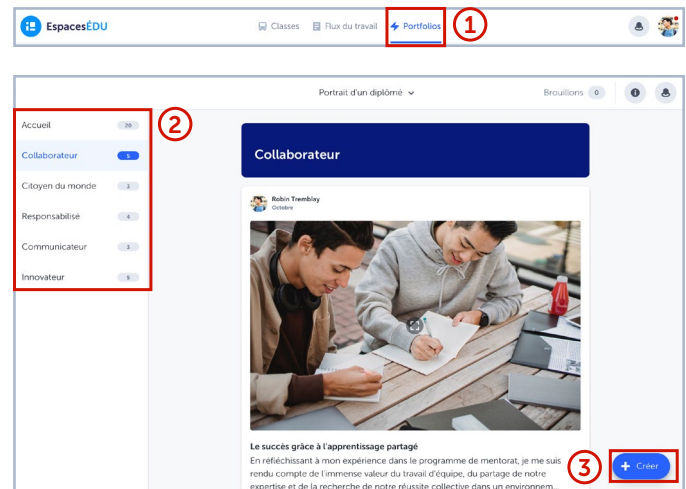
EspacesÉDU

Classes

Flux du travail

Portfolios

1

Portrait d'un diplômé

Brouillons 0

2

Accueil 20

Collaborateur 5

Citoyen du monde 3

Responsabilisé 4

Communicateur 3

Innovateur 5

Collaborateur

Robin Tremblay
Octobre

Le succès grâce à l'apprentissage partagé

En réfléchissant à mon expérience dans le programme de mentorat, je me suis rendu compte de l'immense valeur du travail d'équipe, du partage de notre expertise et de la recherche de notre réussite collective dans un environnem...

3

+ Créer